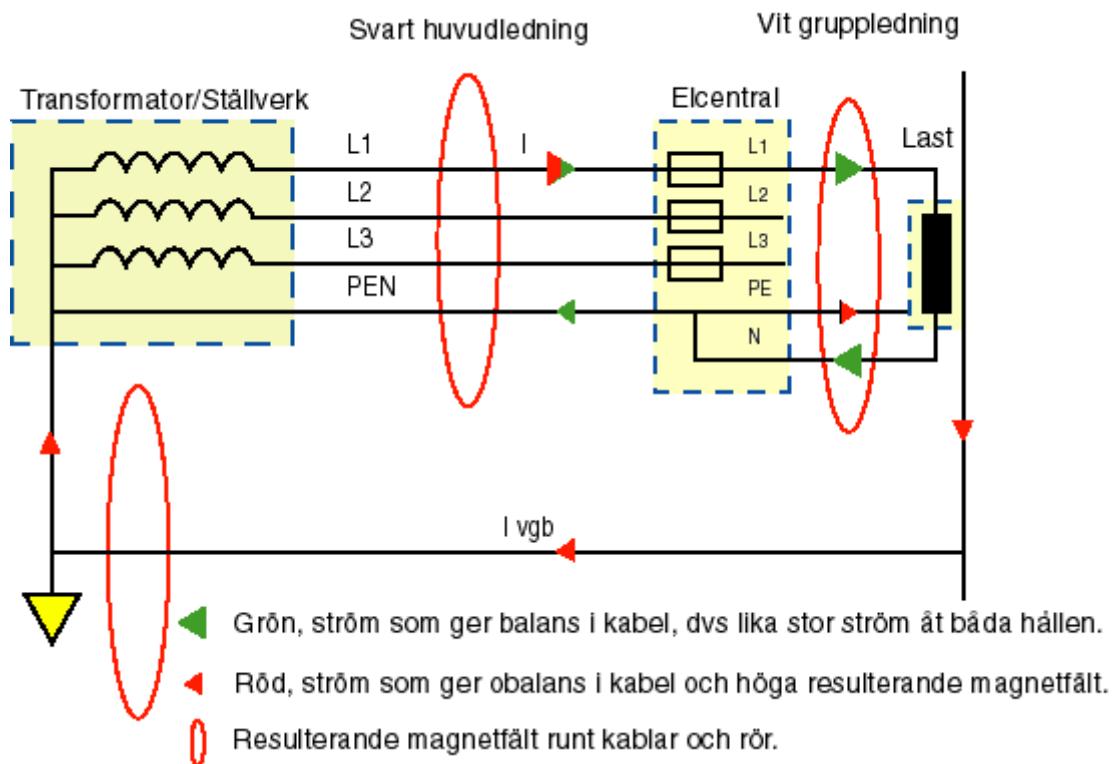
Svart huvudledning

Vit gruppledning

Transformator/Ställverk

Elcentral

Last

L1

L2

L3

PEN

I

L1

L2

L3

PE

N

I vgb

Grön, ström som ger balans i kabel, dvs lika stor ström åt båda hållen.

Röd, ström som ger obalans i kabel och höga resulterande magnetfält.

Resulterande magnetfält runt kablar och rör.